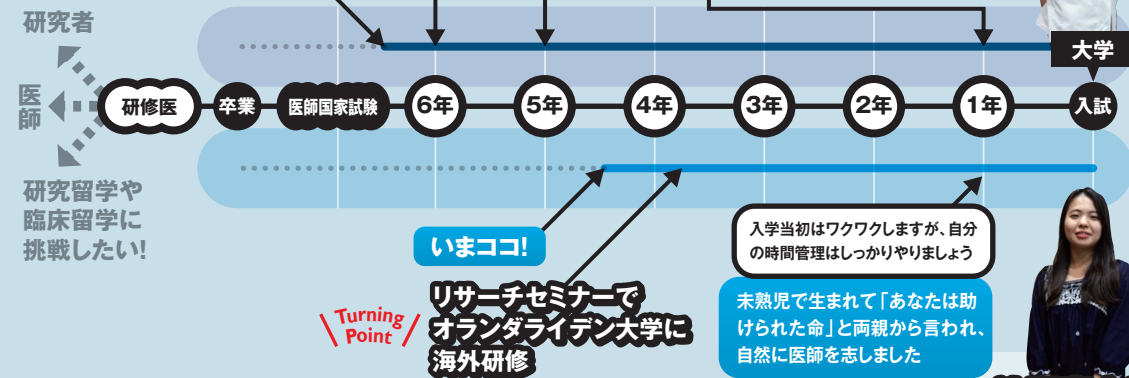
研究者

医師

研究留学や臨床留学に挑戦したい!

研修医

卒業

医師国家試験

6年

5年

4年

3年

2年

1年

大学

入試

いまココ!

Turning Point

リサーチセミナーでオランダライデン大学に海外研修

入学当初はワクワクしますが、自分の時間管理はしっかりやりましょう

未熟児で生まれて「あなたは助けられた命」と両親から言われ、自然に医師を志しました